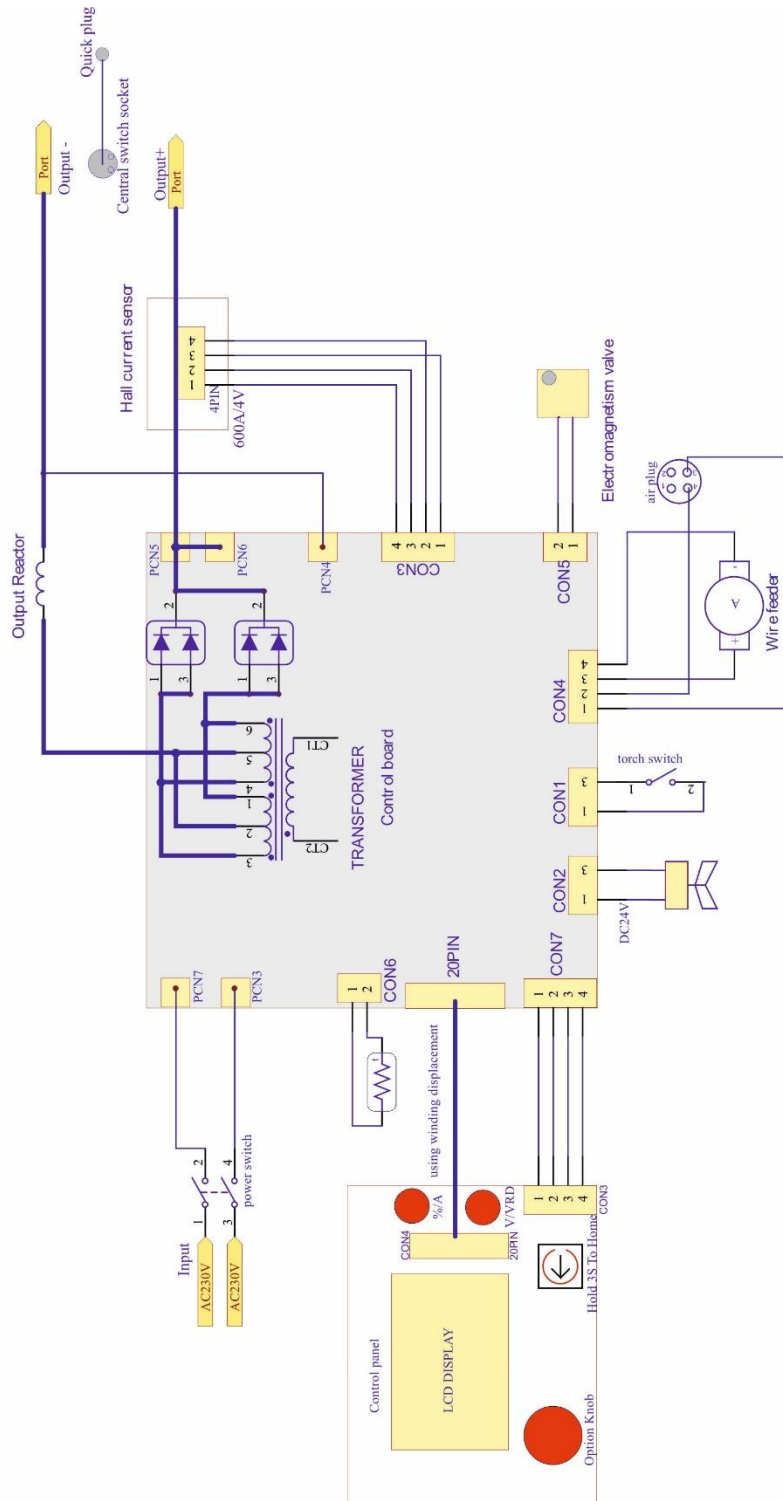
Quick plug
Central switch socket
Port
Output -
Port
Output+
Hall current sensor
4PIN
600A/4V
1
2
3
4
Electromagnetism valve
Output Reactor
PCN5
PCN6
PCN4
4
3
2
1
CON3
2
1
CON5
air plug
2
1
3
1
3
1
2
3
4
CON4
A
Wire feeder
6
5
4
1
2
3
CT1
CT2
TRANSFORMER
Control board
3
1
CON1
torch switch
1
2
3
1
CON2
DC24V
PCN7
PCN3
1
2
CON6
20PIN
1
2
3
4
CON7
t
using winding displacement
2
4
1
3
power switch
Input
AC230V
AC230V
%/A
V/VRD
CON4
20PIN
1
2
3
4
CON3
Hold 3S To Home
Control panel
LCD DISPLAY
Option Knob